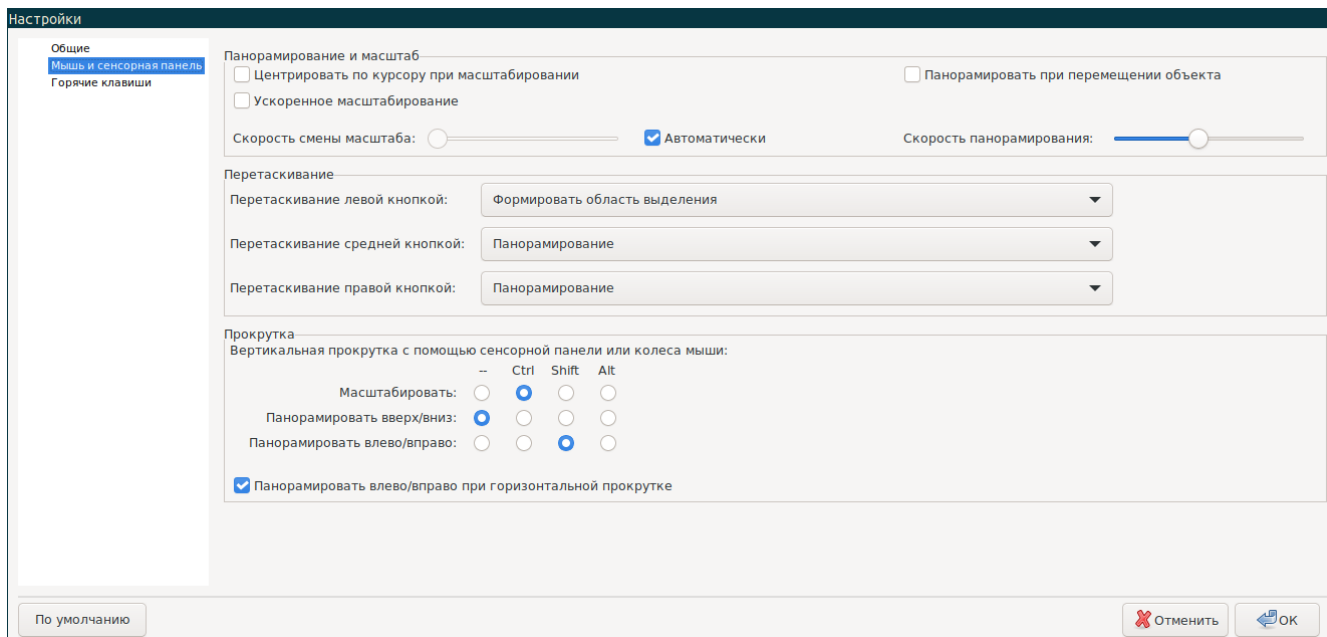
Настройки

Общие
Мышь и сенсорная панель
Горячие клавиши

Панорамирование и масштаб
Центрировать по курсору при масштабировании
Панорамировать при перемещении объекта
Ускоренное масштабирование
Скорость смены масштаба:
Автоматически
Скорость панорамирования:

Перетаскивание
Перетаскивание левой кнопкой: Формировать область выделения
Перетаскивание средней кнопкой: Панорамирование
Перетаскивание правой кнопкой: Панорамирование

Прокрутка
Вертикальная прокрутка с помощью сенсорной панели или колеса мыши:

| | -- | Ctrl | Shift | Alt |
|---|---|---|---|---|
| Масштабировать: | | | | |
| Панорамировать вверх/вниз: | | | | |
| Панорамировать влево/вправо: | | | | |

Панорамировать влево/вправо при горизонтальной прокрутке

По умолчанию
Отменить
OK